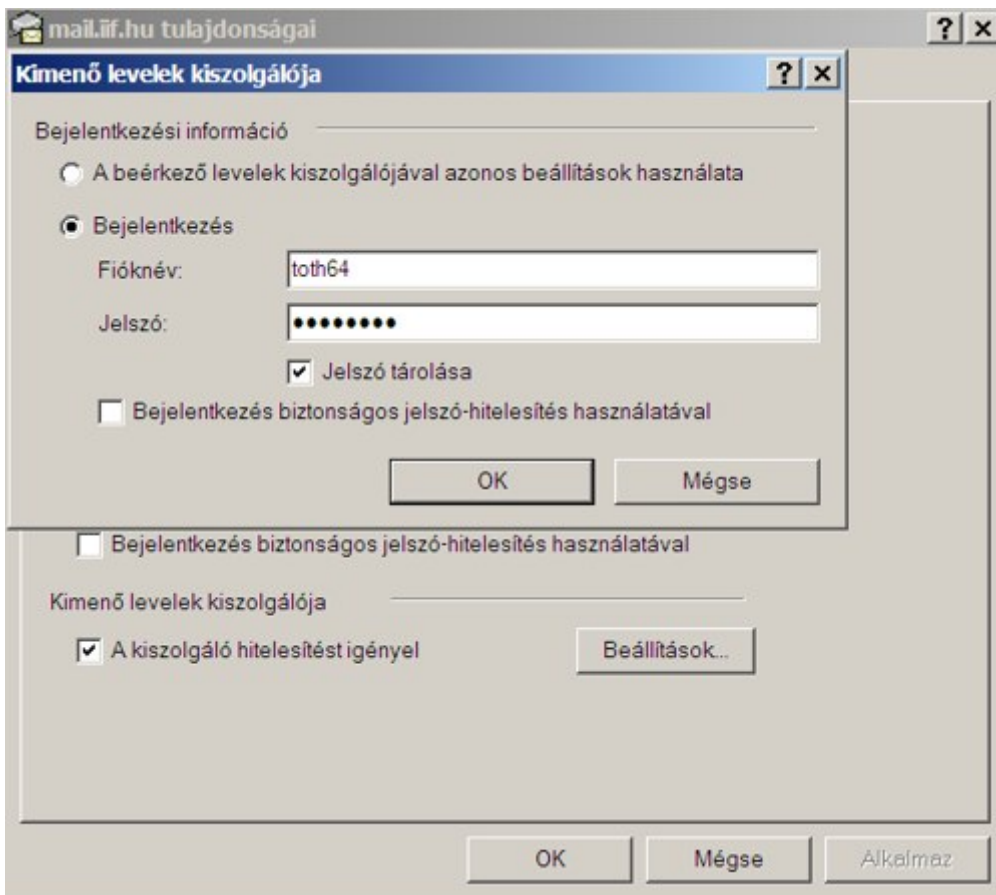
mail.iif.hu tulajdonságai
? ×
Kimenő levelek kiszolgálója
? ×
Bejelentkezési információ
A beérkező levelek kiszolgálójával azonos beállítások használata
Bejelentkezés
Fióknév: toth64
Jelszó: •••••••••
Jelszó tárolása
Bejelentkezés biztonságos jelszó-hitelesítés használatával
OK
Mégse
Bejelentkezés biztonságos jelszó-hitelesítés használatával
Kimenő levelek kiszolgálója
A kiszolgáló hitelesítést igényel
Beállítások...
OK
Mégse
Alkalmaz